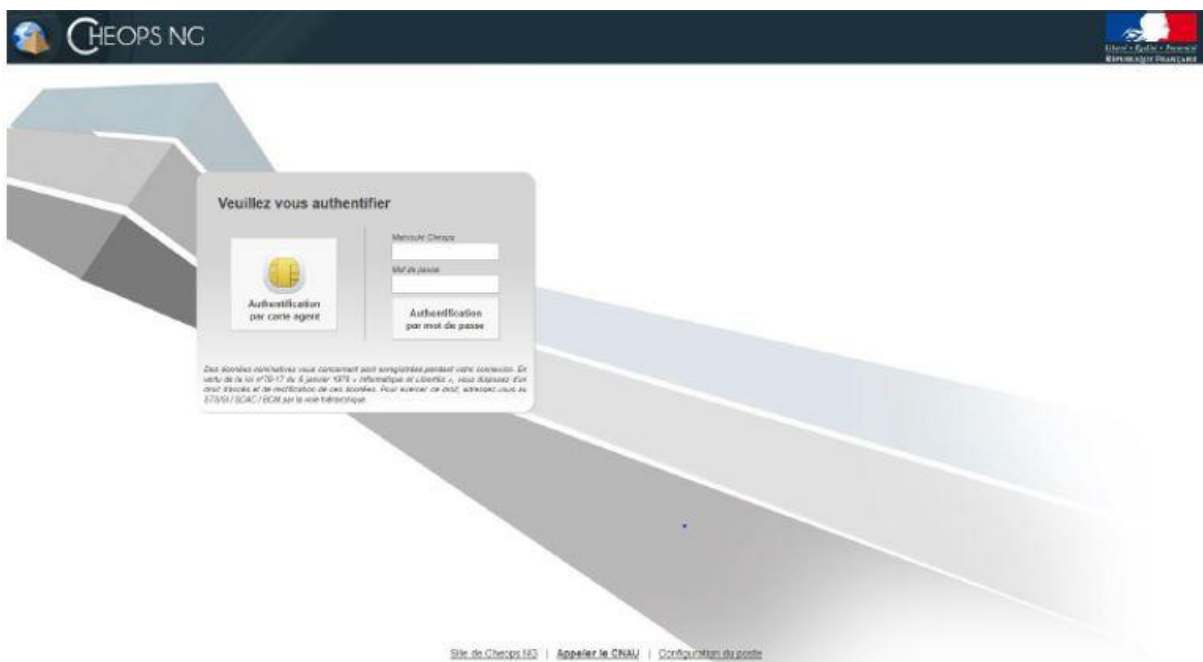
CHEOPS NG

Liberté • Égalité • Fraternité
RÉPUBLIQUE FRANÇAISE

Veuillez vous authentifier

Authentification par carte agent

Matricule Cheops

Mot de passe

Authentification par mot de passe

Des données nominatives vous concernant sont enregistrées pendant votre connexion. En vertu de la loi n°78-17 du 6 janvier 1978 « Informatique et Libertés », vous disposez d'un droit d'accès et de rectification de ces données. Pour exercer ce droit, adressez-vous au ST(SI)² / SCAC / BCM par la voie hiérarchique.

Site de Cheops NG | Appeler le CNAU | Configuration du poste